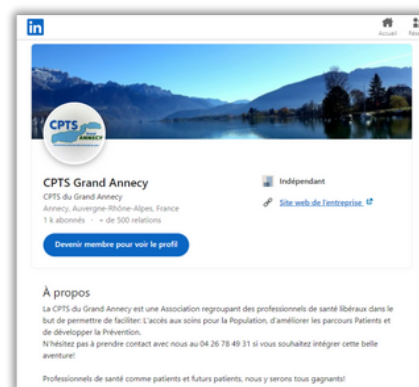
in

Accueil Rés

CPTS ANNECY

CPTS Grand Annecy
CPTS du Grand Annecy
Annecy, Auvergne-Rhône-Alpes, France
1 k abonnés · + de 500 relations

Indépendant

Site web de l'entreprise

Devenir membre pour voir le profil

À propos
La CPTS du Grand Annecy est une Association regroupant des professionnels de santé libéraux dans le but de permettre de faciliter: L'accès aux soins pour la Population, d'améliorer les parcours Patients et de développer la Prévention.
N'hésitez pas à prendre contact avec nous au 04 26 78 49 31 si vous souhaitez intégrer cette belle aventure!

Professionnels de santé comme patients et futurs patients, nous y serons tous gagnants!